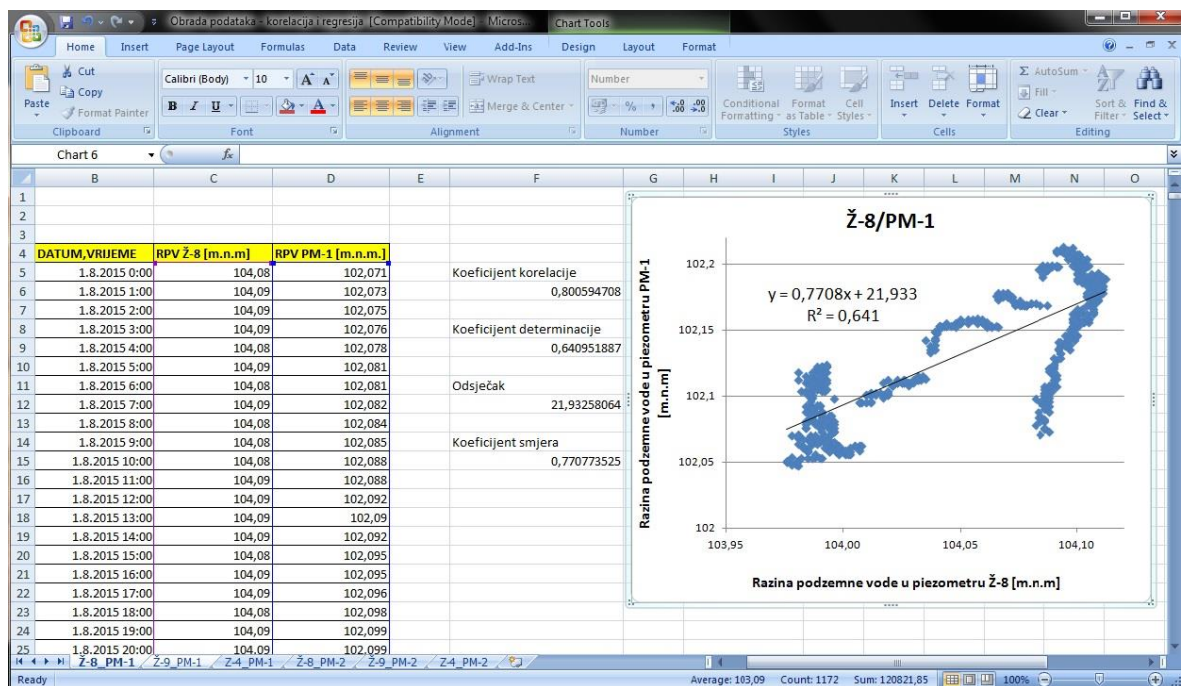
Obrada podataka - korelacija i regresija [Compatibility Mode] - Micros... Chart Tools

Home Insert Page Layout Formulas Data Review View Add-Ins Design Layout Format

Cut
Copy
Paste
Format Painter
Clipboard
Calibri (Body) 10
Font
Wrap Text
Merge & Center
Alignment
Number
Number
Conditional Formatting
Format as Table
Cell Styles
Styles
Insert Delete Format
Cells
AutoSum
Fill
Clear
Sort & Filter
Find & Select
Editing

Chart 6 $f_x$

| | B | C | D | E | F |
|---|---|---|---|---|---|
| 1 | | | | | |
| 2 | | | | | |
| 3 | | | | | |
| 4 | DATUM,VRIJEME | RPV Ž-8 [m.n.m] | RPV PM-1 [m.n.m.] | | |
| 5 | 1.8.2015 0:00 | 104,08 | 102,071 | | Koeficijent korelacije |
| 6 | 1.8.2015 1:00 | 104,09 | 102,073 | | 0,800594708 |
| 7 | 1.8.2015 2:00 | 104,09 | 102,075 | | |
| 8 | 1.8.2015 3:00 | 104,09 | 102,076 | | Koeficijent determinacije |
| 9 | 1.8.2015 4:00 | 104,08 | 102,078 | | 0,640951887 |
| 10 | 1.8.2015 5:00 | 104,09 | 102,081 | | |
| 11 | 1.8.2015 6:00 | 104,08 | 102,081 | | Odsječak |
| 12 | 1.8.2015 7:00 | 104,09 | 102,082 | | 21,93258064 |
| 13 | 1.8.2015 8:00 | 104,08 | 102,084 | | |
| 14 | 1.8.2015 9:00 | 104,08 | 102,085 | | Koeficijent smjera |
| 15 | 1.8.2015 10:00 | 104,08 | 102,088 | | 0,770773525 |
| 16 | 1.8.2015 11:00 | 104,09 | 102,088 | | |
| 17 | 1.8.2015 12:00 | 104,09 | 102,092 | | |
| 18 | 1.8.2015 13:00 | 104,09 | 102,09 | | |
| 19 | 1.8.2015 14:00 | 104,09 | 102,092 | | |
| 20 | 1.8.2015 15:00 | 104,08 | 102,095 | | |
| 21 | 1.8.2015 16:00 | 104,09 | 102,095 | | |
| 22 | 1.8.2015 17:00 | 104,09 | 102,096 | | |
| 23 | 1.8.2015 18:00 | 104,08 | 102,098 | | |
| 24 | 1.8.2015 19:00 | 104,09 | 102,099 | | |
| 25 | 1.8.2015 20:00 | 104,09 | 102,099 | | |

Ž-8/PM-1
y = 0,7708x + 21,933
$R^2 = 0,641$
102,2
102,15
102,1
102,05
102
103,95 104,00 104,05 104,10
Razina podzemne vode u piezometru PM-1 [m.n.m]
Razina podzemne vode u piezometru Ž-8 [m.n.m]

Ž-8_PM-1 Ž-9_PM-1 Z-4_PM-1 Ž-8_PM-2 Ž-9_PM-2 Z4_PM-2

Ready Average: 103,09 Count: 1172 Sum: 120821,85 100%